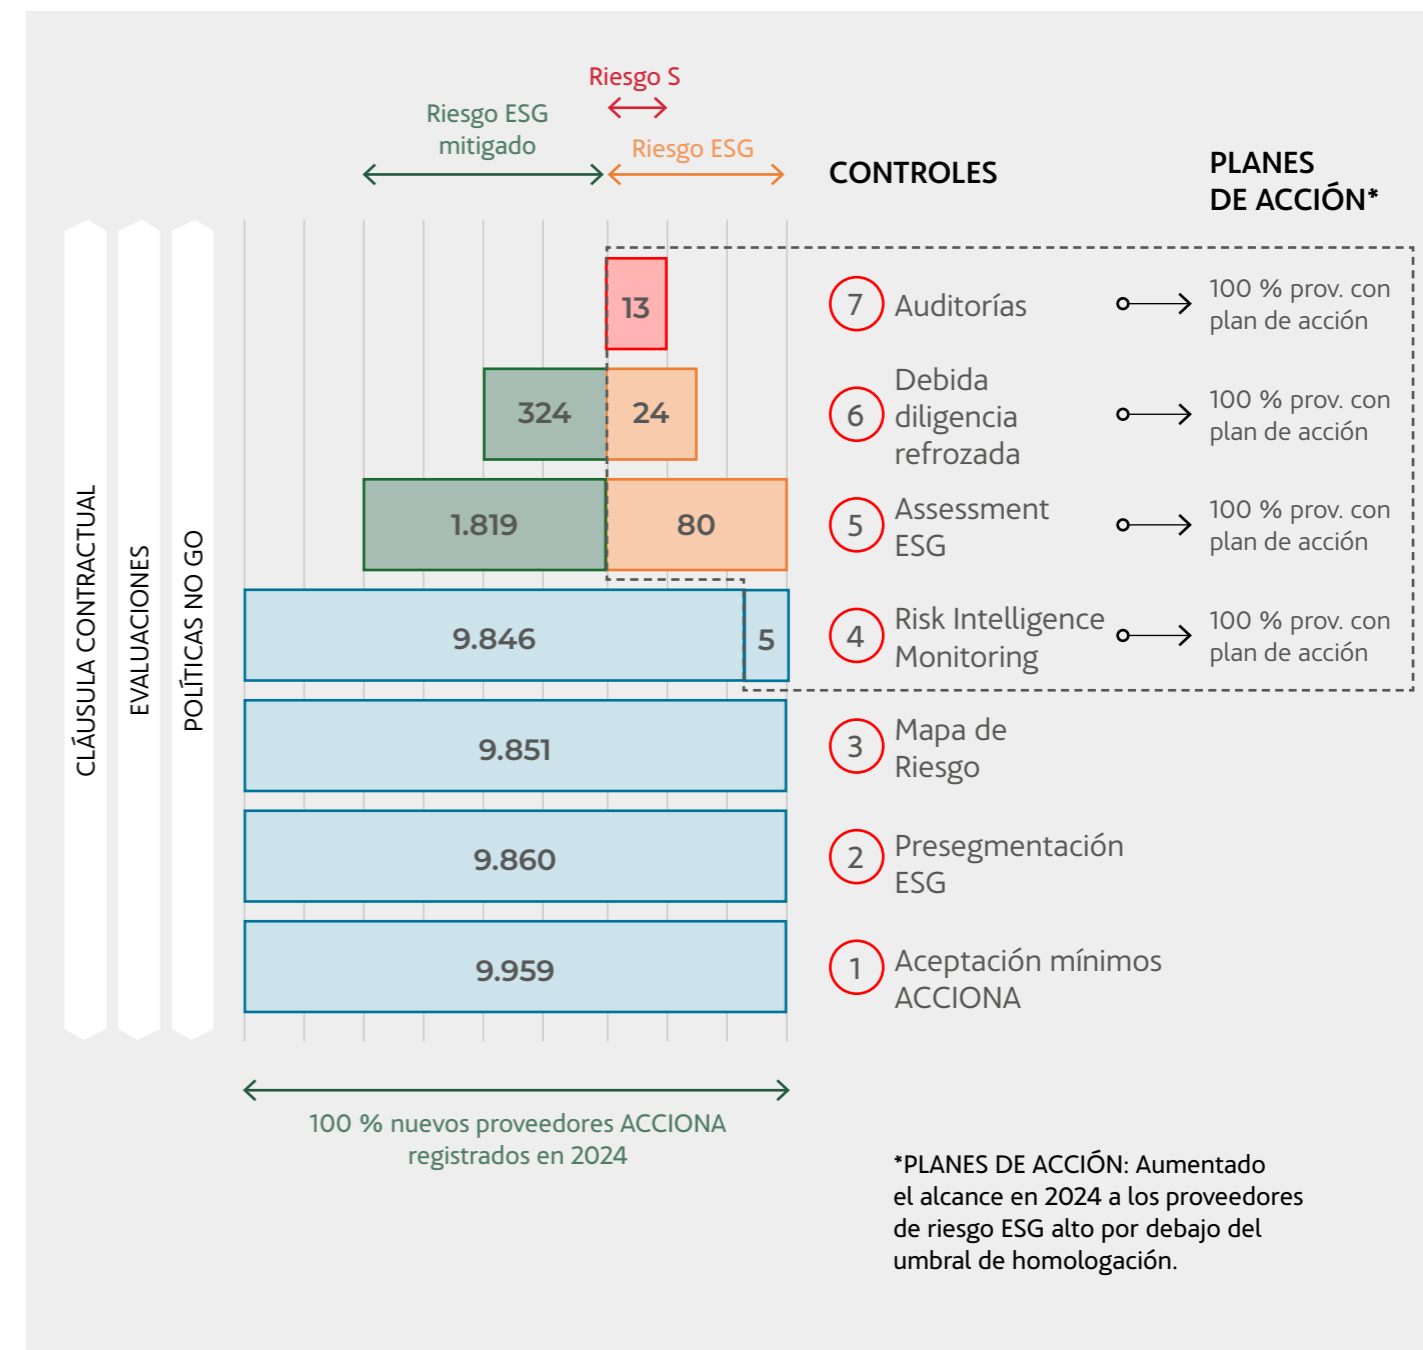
Riesgo S

Riesgo ESG mitigado

Riesgo ESG

CONTROLES

PLANES DE ACCIÓN*

CLÁUSULA CONTRACTUAL

EVALUACIONES

POLÍTICAS NO GO

13

324

24

1.819

80

9.846

5

9.851

9.860

9.959

7 Auditorías → 100 % prov. con plan de acción

6 Debida diligencia refrozada → 100 % prov. con plan de acción

5 Assessment ESG → 100 % prov. con plan de acción

4 Risk Intelligence Monitoring → 100 % prov. con plan de acción

3 Mapa de Riesgo

2 Presegmentación ESG

1 Aceptación mínimos ACCIONA

100 % nuevos proveedores ACCIONA registrados en 2024

*PLANES DE ACCIÓN: Aumentado el alcance en 2024 a los proveedores de riesgo ESG alto por debajo del umbral de homologación.